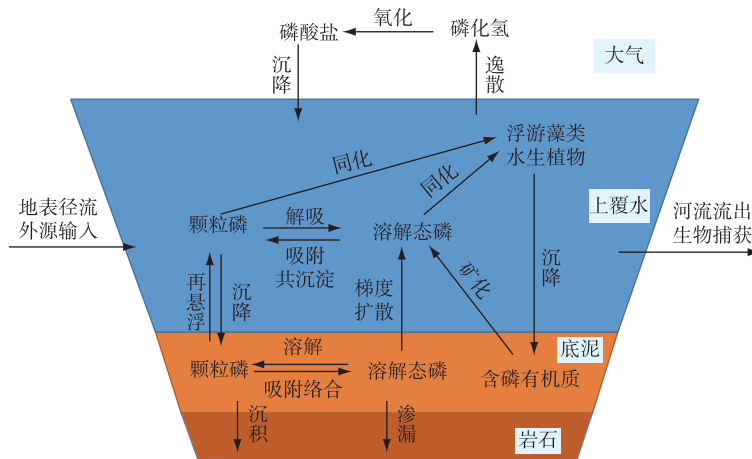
磷酸盐
氧化
磷化氢
沉降
逸散
大气
浮游藻类
水生植物
同化
同化
地表径流
外源输入
颗粒磷
解吸
吸附
共沉淀
溶解态磷
上覆水
河流流出
生物捕获
再悬浮
沉降
梯度
扩散
矿化
沉降
底泥
颗粒磷
溶解
吸附络合
溶解态磷
含磷有机质
沉积
渗漏
岩石